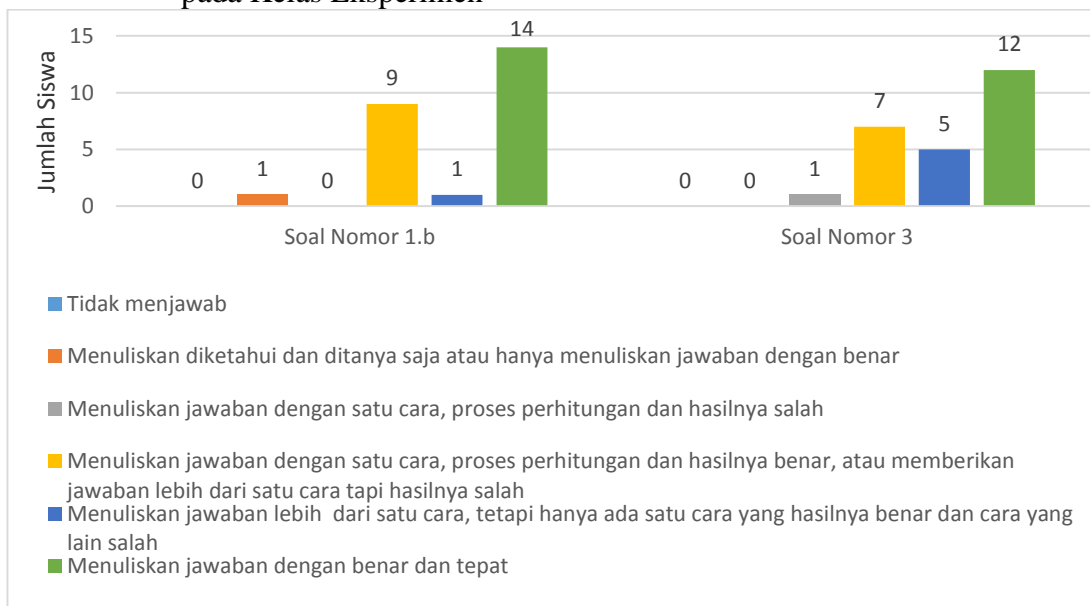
pada Kelas Eksperimen

Jumlah Siswa

15
10
5
0

0 1 0 9 1 14

0 0 1 7 5 12

Soal Nomor 1.b

Soal Nomor 3

Tidak menjawab

Menuliskan diketahui dan ditanya saja atau hanya menuliskan jawaban dengan benar

Menuliskan jawaban dengan satu cara, proses perhitungan dan hasilnya salah

Menuliskan jawaban dengan satu cara, proses perhitungan dan hasilnya benar, atau memberikan jawaban lebih dari satu cara tapi hasilnya salah

Menuliskan jawaban lebih dari satu cara, tetapi hanya ada satu cara yang hasilnya benar dan cara yang lain salah

Menuliskan jawaban dengan benar dan tepat